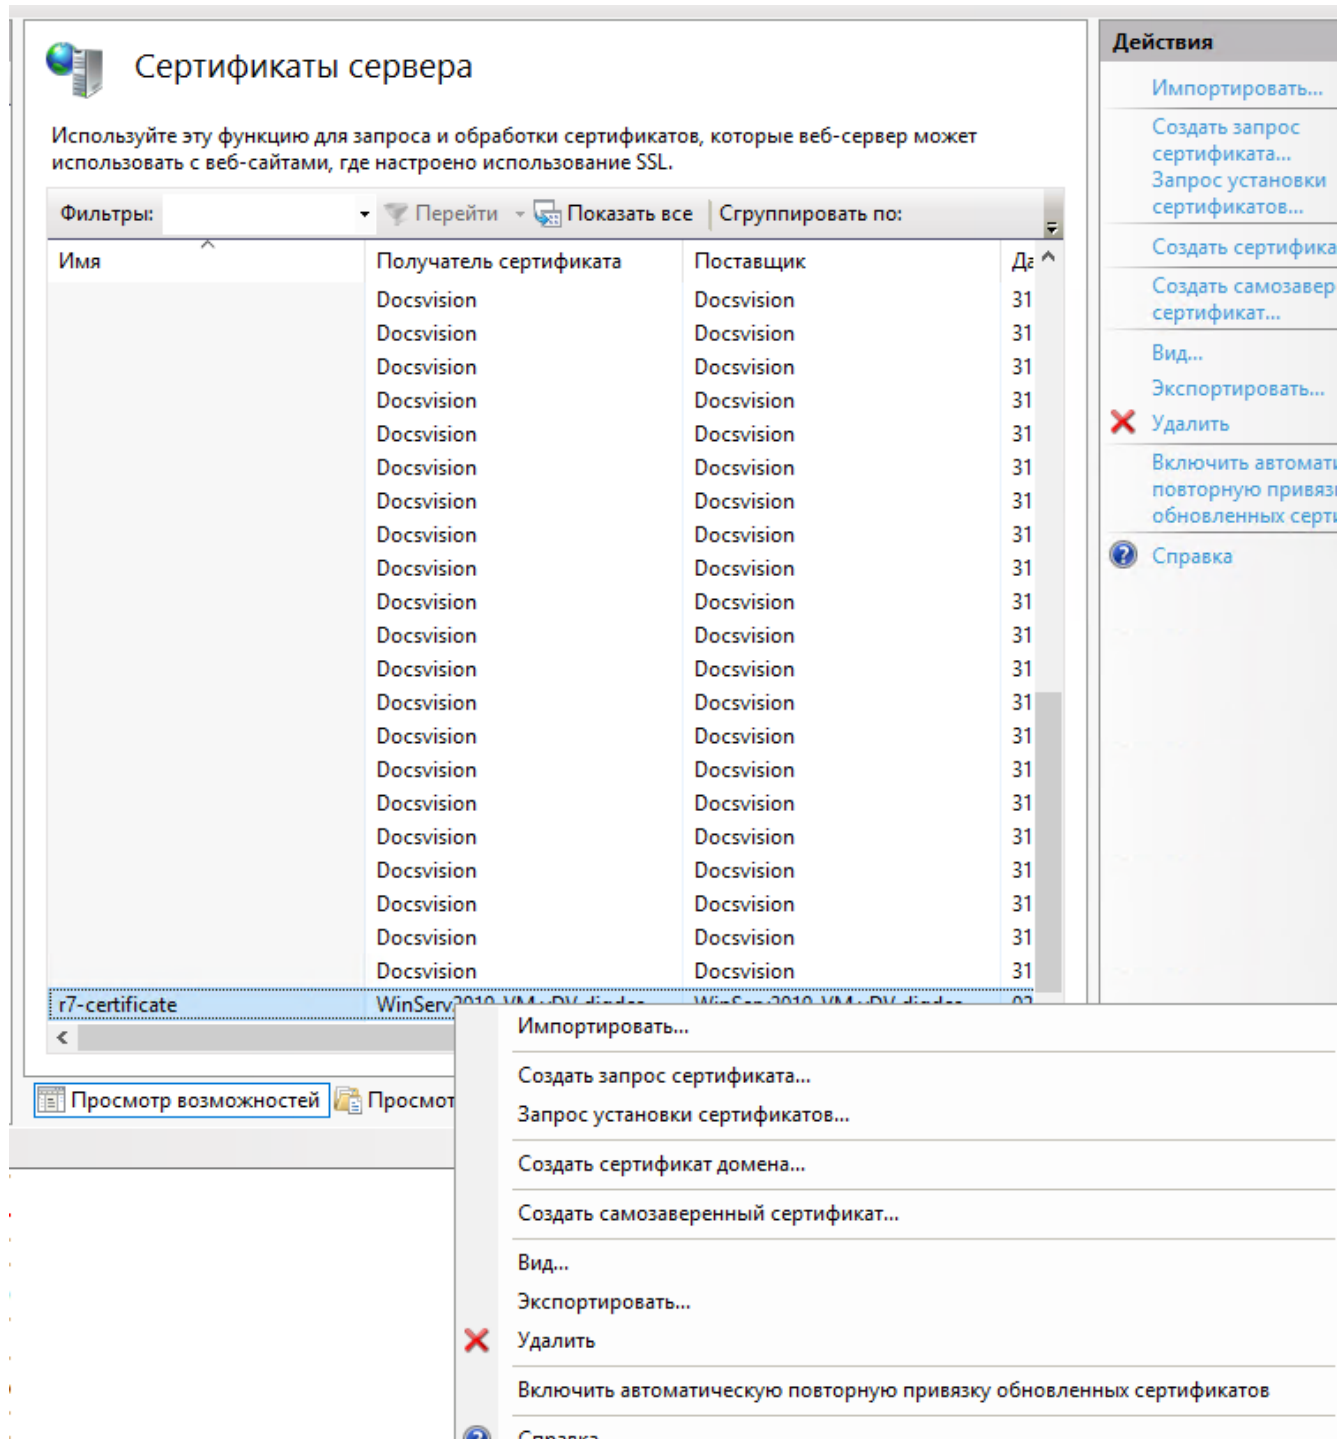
Сертификаты сервера

Используйте эту функцию для запроса и обработки сертификатов, которые веб-сервер может использовать с веб-сайтами, где настроено использование SSL.

Фильтры: Перейти Показать все Сгруппировать по:

| Имя | Получатель сертификата | Поставщик | Да |
|---|---|---|---|
| | Docsvision | Docsvision | 31 |
| | Docsvision | Docsvision | 31 |
| | Docsvision | Docsvision | 31 |
| | Docsvision | Docsvision | 31 |
| | Docsvision | Docsvision | 31 |
| | Docsvision | Docsvision | 31 |
| | Docsvision | Docsvision | 31 |
| | Docsvision | Docsvision | 31 |
| | Docsvision | Docsvision | 31 |
| | Docsvision | Docsvision | 31 |
| | Docsvision | Docsvision | 31 |
| | Docsvision | Docsvision | 31 |
| | Docsvision | Docsvision | 31 |
| | Docsvision | Docsvision | 31 |
| | Docsvision | Docsvision | 31 |
| | Docsvision | Docsvision | 31 |
| | Docsvision | Docsvision | 31 |
| | Docsvision | Docsvision | 31 |
| | Docsvision | Docsvision | 31 |
| | Docsvision | Docsvision | 31 |
| | Docsvision | Docsvision | 31 |
| r7-certificate | WinServ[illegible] | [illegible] | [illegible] |

Просмотр возможностей Просмот

Действия
Импортировать...
Создать запрос сертификата...
Запрос установки сертификатов...
Создать сертифика
Создать самозавер сертификат...
Вид...
Экспортировать...
Удалить
Включить автомати повторную привязк обновленных серти
Справка

Импортировать...
Создать запрос сертификата...
Запрос установки сертификатов...
Создать сертификат домена...
Создать самозаверенный сертификат...
Вид...
Экспортировать...
Удалить
Включить автоматическую повторную привязку обновленных сертификатов
Справка